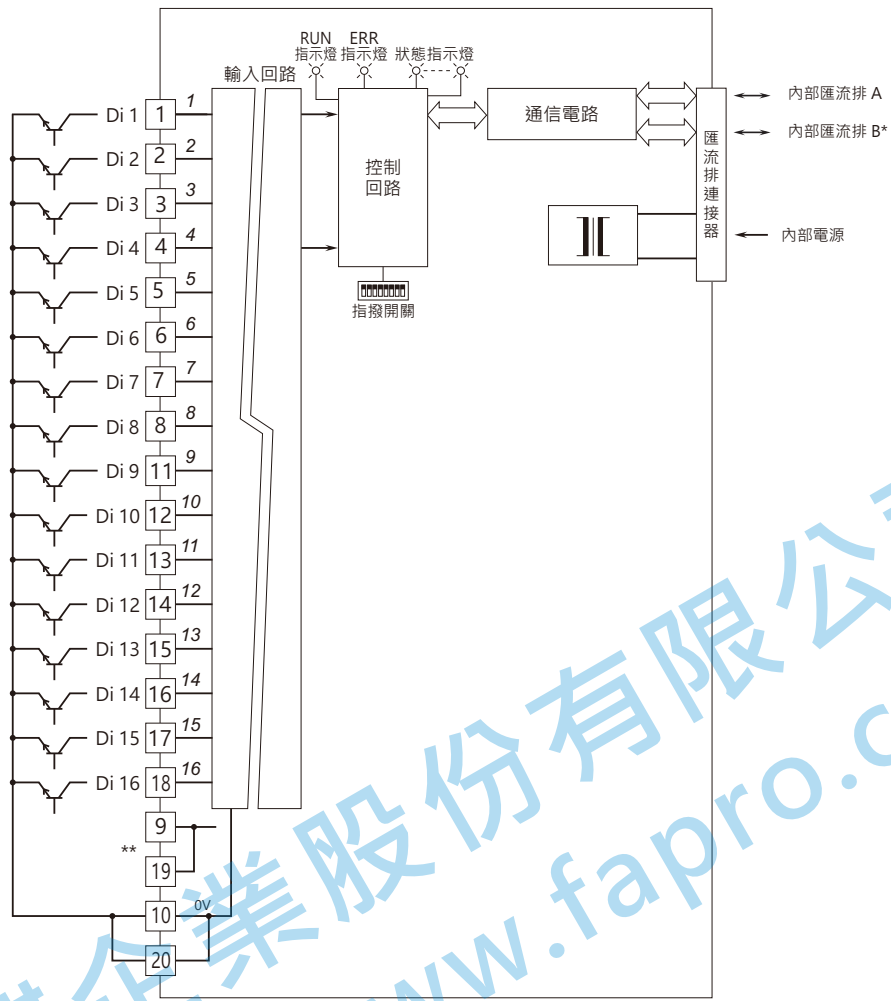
RUN 指示燈
ERR 指示燈
狀態指示燈
輸入回路
控制回路
指撥開關
通信電路
匯流排連接器
內部匯流排 A
內部匯流排 B*
內部電源

Di 1 1 1
Di 2 2 2
Di 3 3 3
Di 4 4 4
Di 5 5 5
Di 6 6 6
Di 7 7 7
Di 8 8 8
Di 9 11 9
Di 10 12 10
Di 11 13 11
Di 12 14 12
Di 13 15 13
Di 14 16 14
Di 15 17 15
Di 16 18 16
9
**
19
10 0V
20

業股份有限公
www.fapro.c